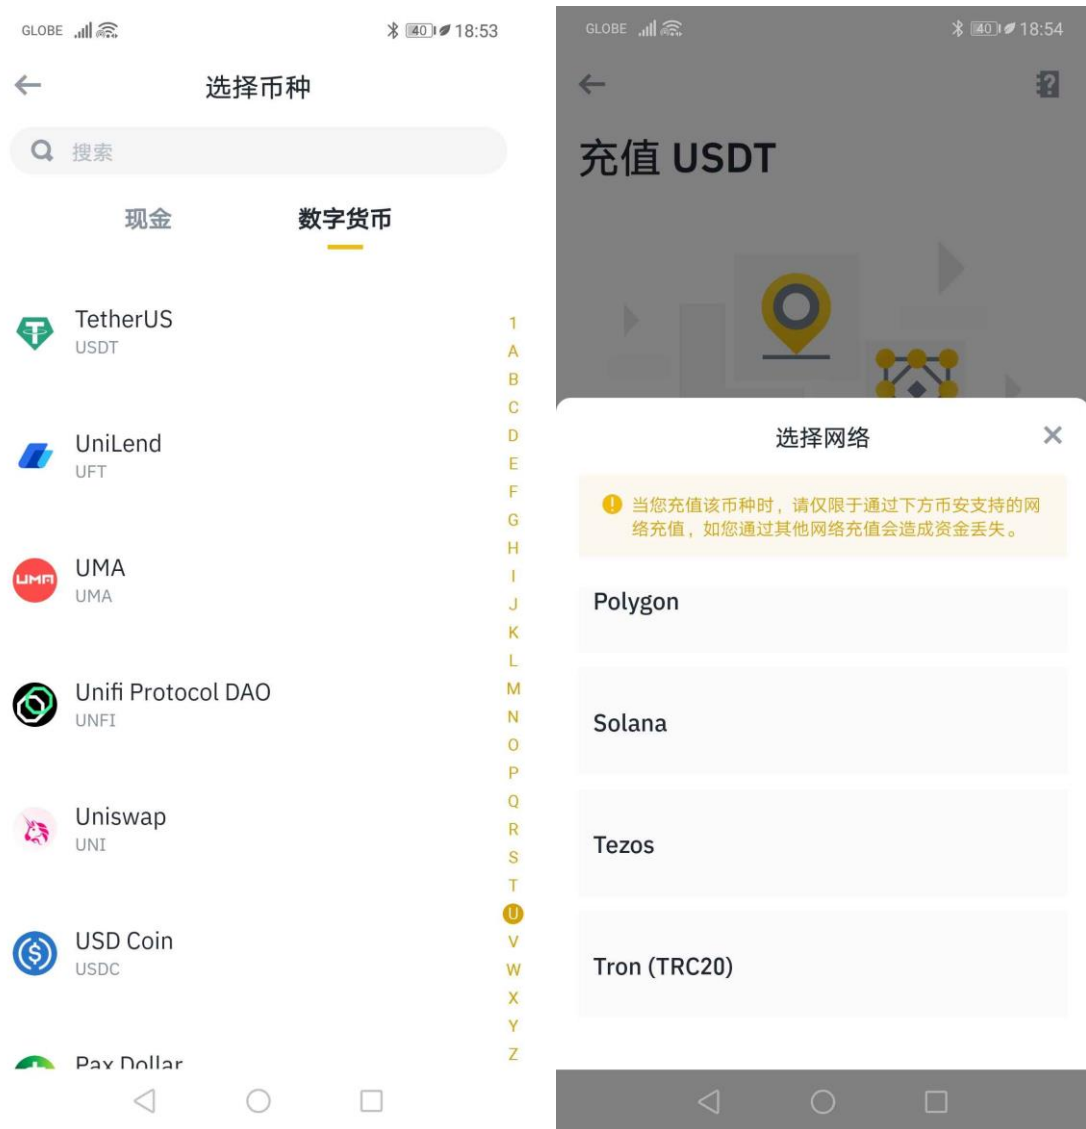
GLOBE 40 18:53

←

选择币种

搜索

现金

数字货币

TetherUS
USDT

UniLend
UFT

UMA
UMA

Unifi Protocol DAO
UNFI

Uniswap
UNI

USD Coin
USDC

Pax Dollar

1
A
B
C
D
E
F
G
H
I
J
K
L
M
N
O
P
Q
R
S
T
U
V
W
X
Y
Z

GLOBE 40 18:54

←

充值 USDT

选择网络

×

当您充值该币种时，请仅限于通过下方币安支持的网络充值，如您通过其他网络充值会造成资金丢失。

Polygon

Solana

Tezos

Tron (TRC20)